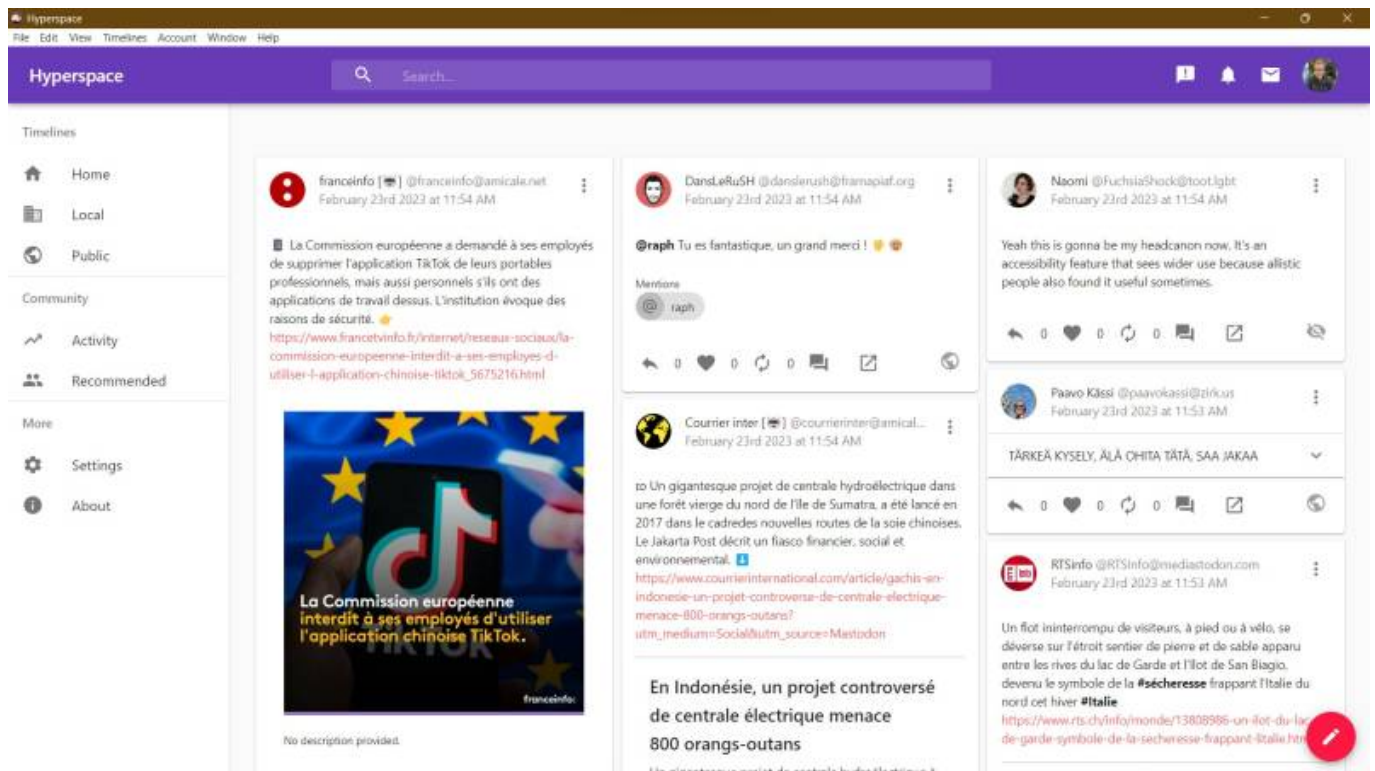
Hyperspace
File Edit View Timelines Account Window Help

Hyperspace

Search...

Timelines
Home
Local
Public
Community
Activity
Recommended
More
Settings
About

franceinfo [🤖] @franceinfo@amicale.net
February 23rd 2023 at 11:54 AM

La Commission européenne a demandé à ses employés de supprimer l'application TikTok de leurs portables professionnels, mais aussi personnels s'ils ont des applications de travail dessus. L'institution évoque des raisons de sécurité. 👉 https://www.francetvinfo.fr/internet/reseaux-sociaux/la-commission-europeenne-interdit-a-ses-employes-d-utiliser-l-application-chinoise-tiktok_5675216.html

La Commission européenne interdit à ses employés d'utiliser l'application chinoise TikTok.
franceinfo:

No description provided.

DansLeRuSH @danslerush@framapiaf.org
February 23rd 2023 at 11:54 AM

@raph Tu es fantastique, un grand merci ! 👏 😍

Mentions
@ raph

0 0 0

Courrier inter [🤖] @courrierinter@amical...
February 23rd 2023 at 11:54 AM

Un gigantesque projet de centrale hydroélectrique dans une forêt vierge du nord de l'île de Sumatra, a été lancé en 2017 dans le cadredes nouvelles routes de la soie chinoises. Le Jakarta Post décrit un fiasco financier, social et environnemental. ⬇ https://www.courrierinternational.com/article/gachis-en-indonesie-un-projet-controverse-de-centrale-electrique-menace-800-orangs-outans?utm_medium=Social&utm_source=Mastodon

En Indonésie, un projet controversé de centrale électrique menace 800 orangs-outans

Naomi @FuchsiaShock@toot.lgbt
February 23rd 2023 at 11:54 AM

Yeah this is gonna be my headcanon now. It's an accessibility feature that sees wider use because allistic people also found it useful sometimes.

0 0 0

Paavo Kässi @paavokassi@zirk.us
February 23rd 2023 at 11:53 AM

TÄRKEÄ KYSELY, ÄLÄ OHITA TÄTÄ, SAA JAKAA

0 0 0

RTSinfo @RTSinfo@mediastodon.com
February 23rd 2023 at 11:53 AM

Un flot ininterrompu de visiteurs, à pied ou à vélo, se déverse sur l'étroit sentier de pierre et de sable apparu entre les rives du lac de Garde et l'îlot de San Biagio, devenu le symbole de la #sécheresse frappant l'Italie du nord cet hiver #Italie https://www.rts.ch/info/monde/13808986-un-ilot-du-lac-de-garde-symbole-de-la-secheresse-frappant-litalie.html